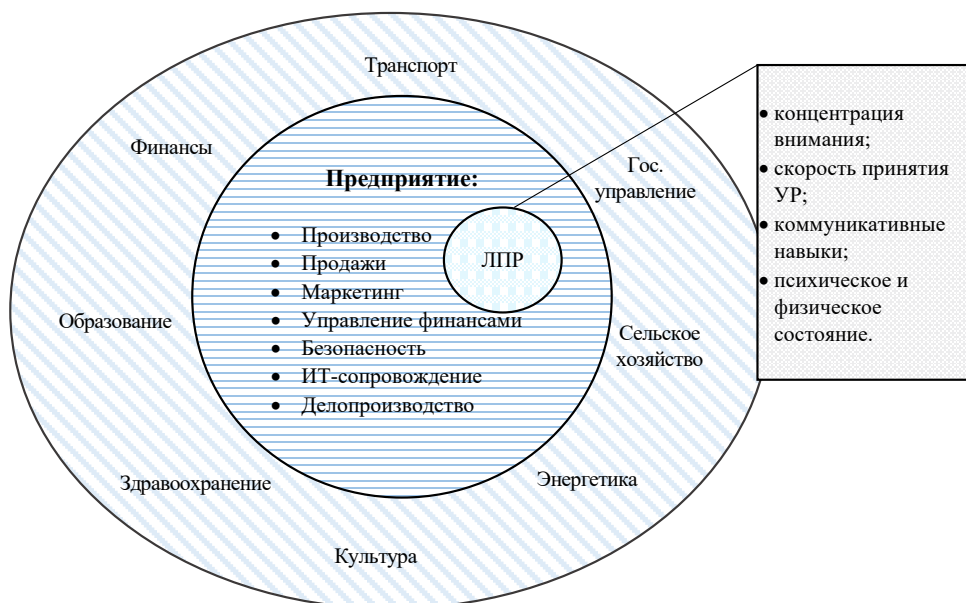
Транспорт

Финансы

Гос. управление

Предприятие:

- Производство
- Продажи
- Маркетинг
- Управление финансами
- Безопасность
- ИТ-сопровождение
- Делопроизводство

ЛПР

Образование

Сельское хозяйство

Здравоохранение

Энергетика

Культура

- концентрация внимания;
- скорость принятия УР;
- коммуникативные навыки;
- психическое и физическое состояние.